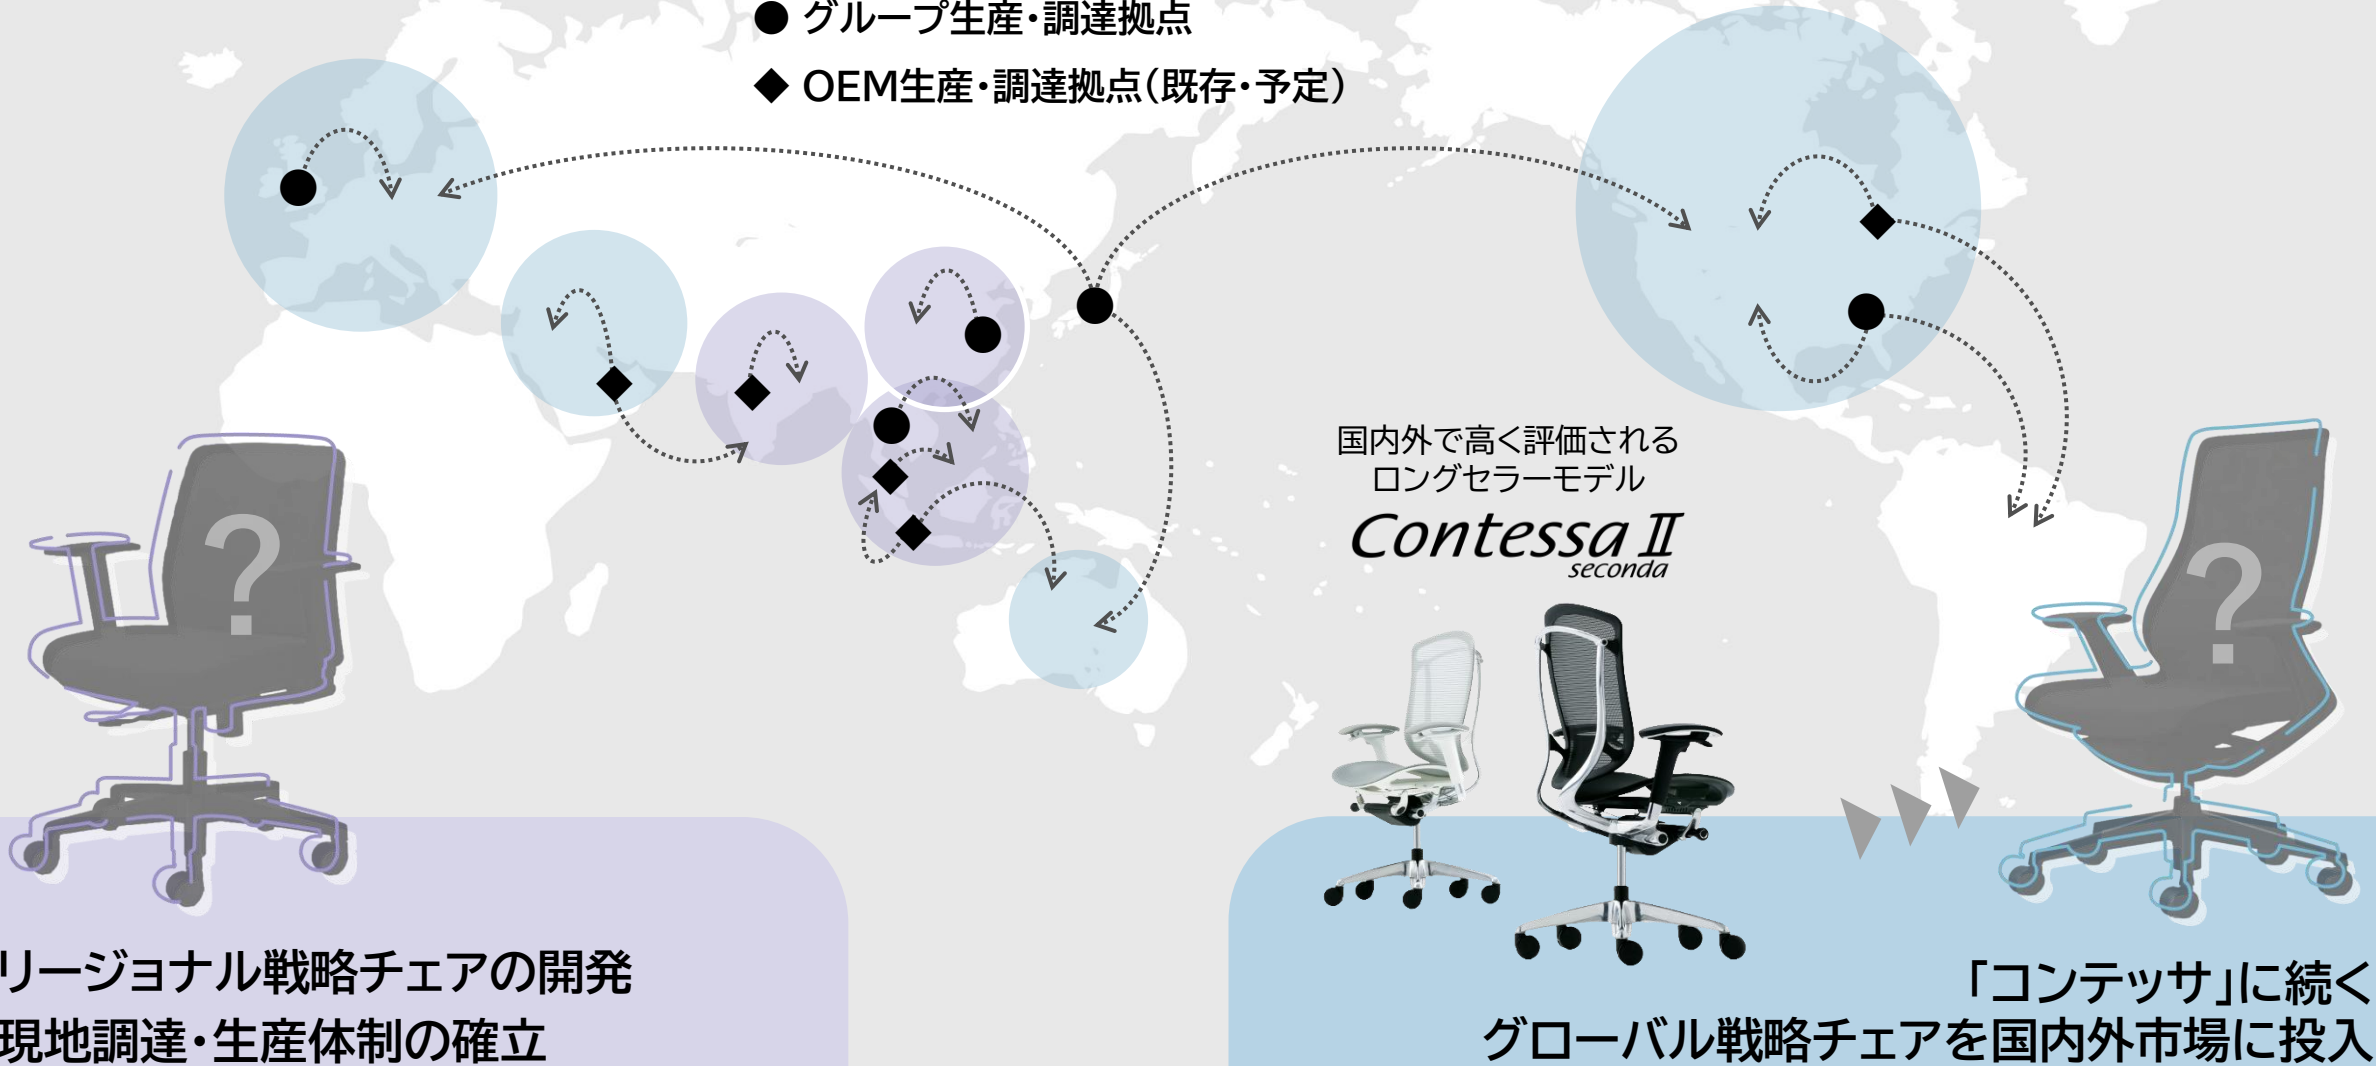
● グループ生産・調達拠点

◆ OEM生産・調達拠点(既存・予定)

?

国内外で高く評価される
ロングセラーモデル

Contessa II
seconda

?

リージョナル戦略チェアの開発
現地調達・生産体制の確立

「コンテッサ」に続く
グローバル戦略チェアを国内外市場に投入